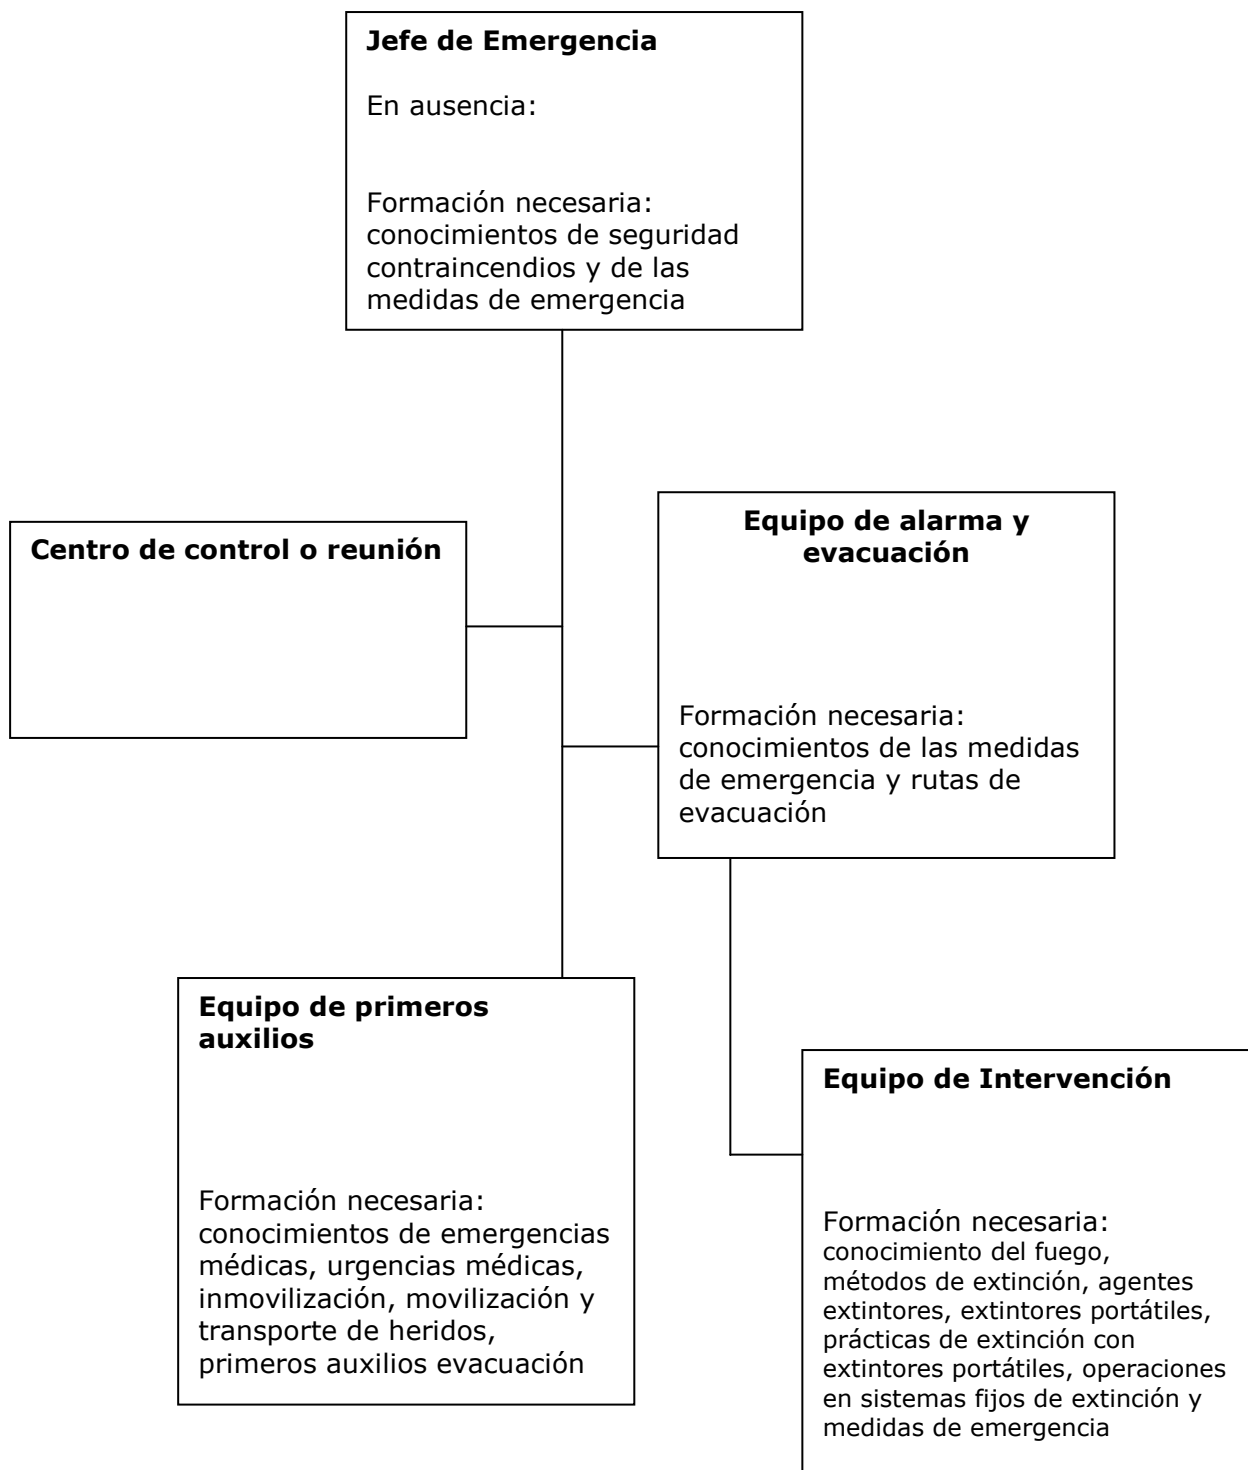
**Jefe de Emergencia**

En ausencia:

Formación necesaria: conocimientos de seguridad contraincendios y de las medidas de emergencia

**Centro de control o reunión**

**Equipo de alarma y evacuación**

Formación necesaria: conocimientos de las medidas de emergencia y rutas de evacuación

**Equipo de primeros auxilios**

Formación necesaria: conocimientos de emergencias médicas, urgencias médicas, inmovilización, movilización y transporte de heridos, primeros auxilios evacuación

**Equipo de Intervención**

Formación necesaria: conocimiento del fuego, métodos de extinción, agentes extintores, extintores portátiles, prácticas de extinción con extintores portátiles, operaciones en sistemas fijos de extinción y medidas de emergencia